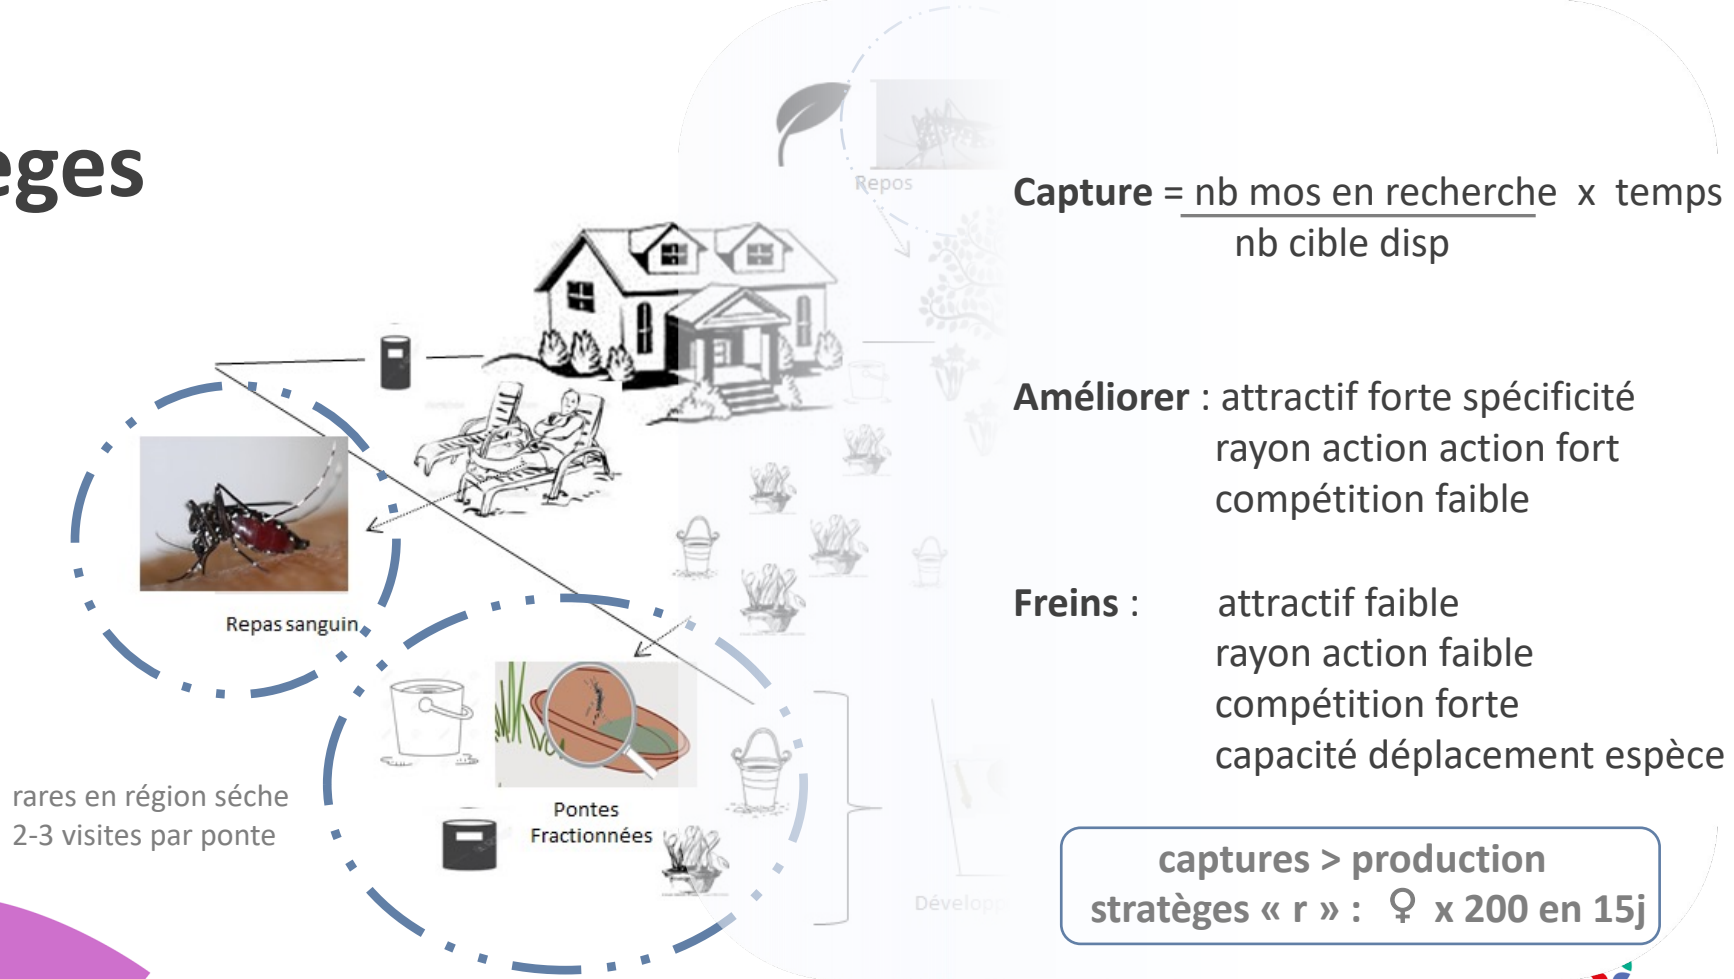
eges

Repos

Repas sanguin

Pontes Fractionnées

rares en région séche
2-3 visites par ponte

Développ

**Capture** = $\frac{\text{nb mos en recherche}}{\text{nb cible disp}}$ x temps

**Améliorer** : attractif forte spécificité
rayon action action fort
compétition faible

**Freins** : attractif faible
rayon action faible
compétition forte
capacité déplacement espèce

captures > production
stratèges « r » : ♀ x 200 en 15j